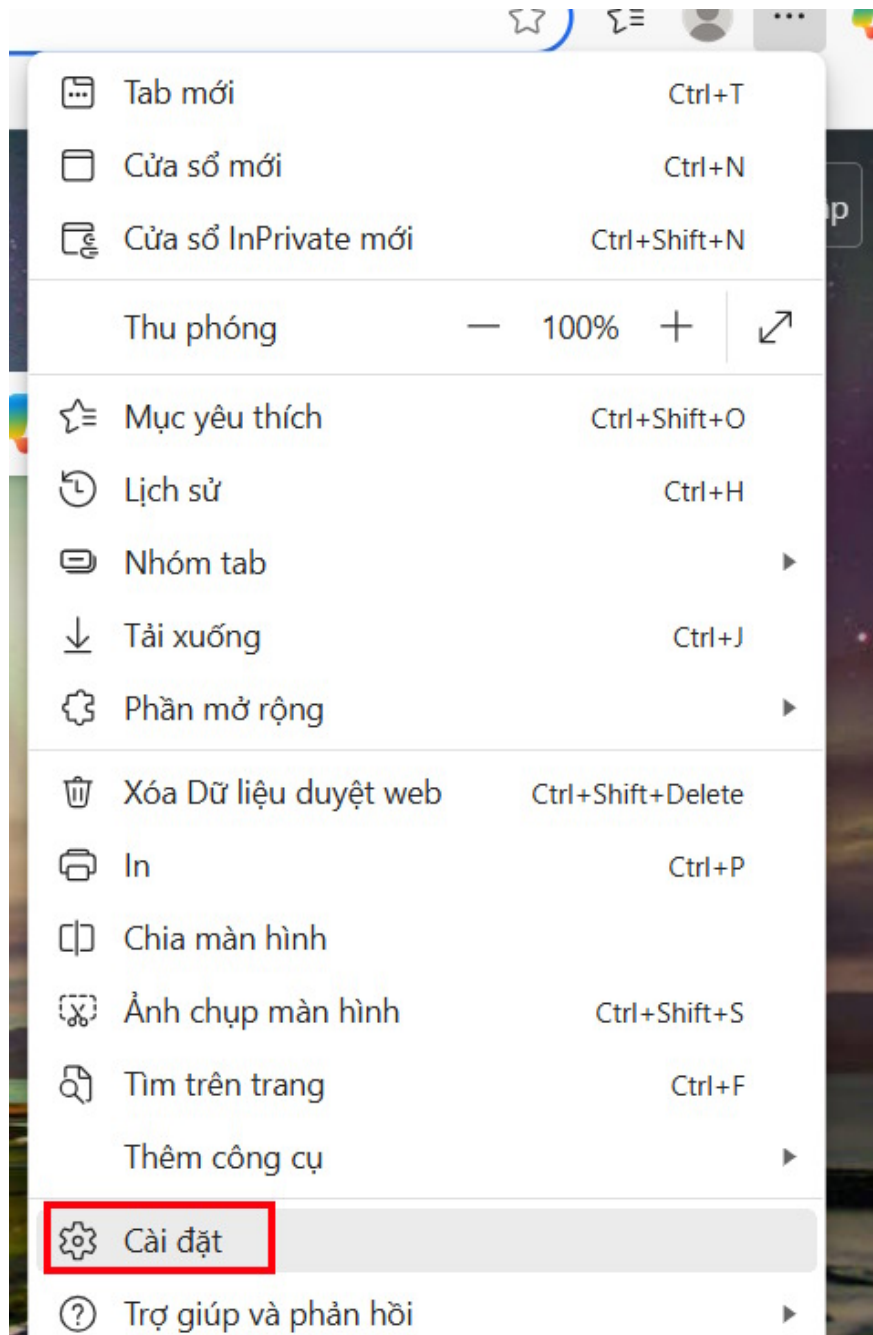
Tab mới Ctrl+T
Cửa sổ mới Ctrl+N
Cửa sổ InPrivate mới Ctrl+Shift+N
Thu phóng — 100% +
Mục yêu thích Ctrl+Shift+O
Lịch sử Ctrl+H
Nhóm tab
Tải xuống Ctrl+J
Phần mở rộng
Xóa Dữ liệu duyệt web Ctrl+Shift+Delete
In Ctrl+P
Chia màn hình
Ảnh chụp màn hình Ctrl+Shift+S
Tìm trên trang Ctrl+F
Thêm công cụ
Cài đặt
Trợ giúp và phản hồi